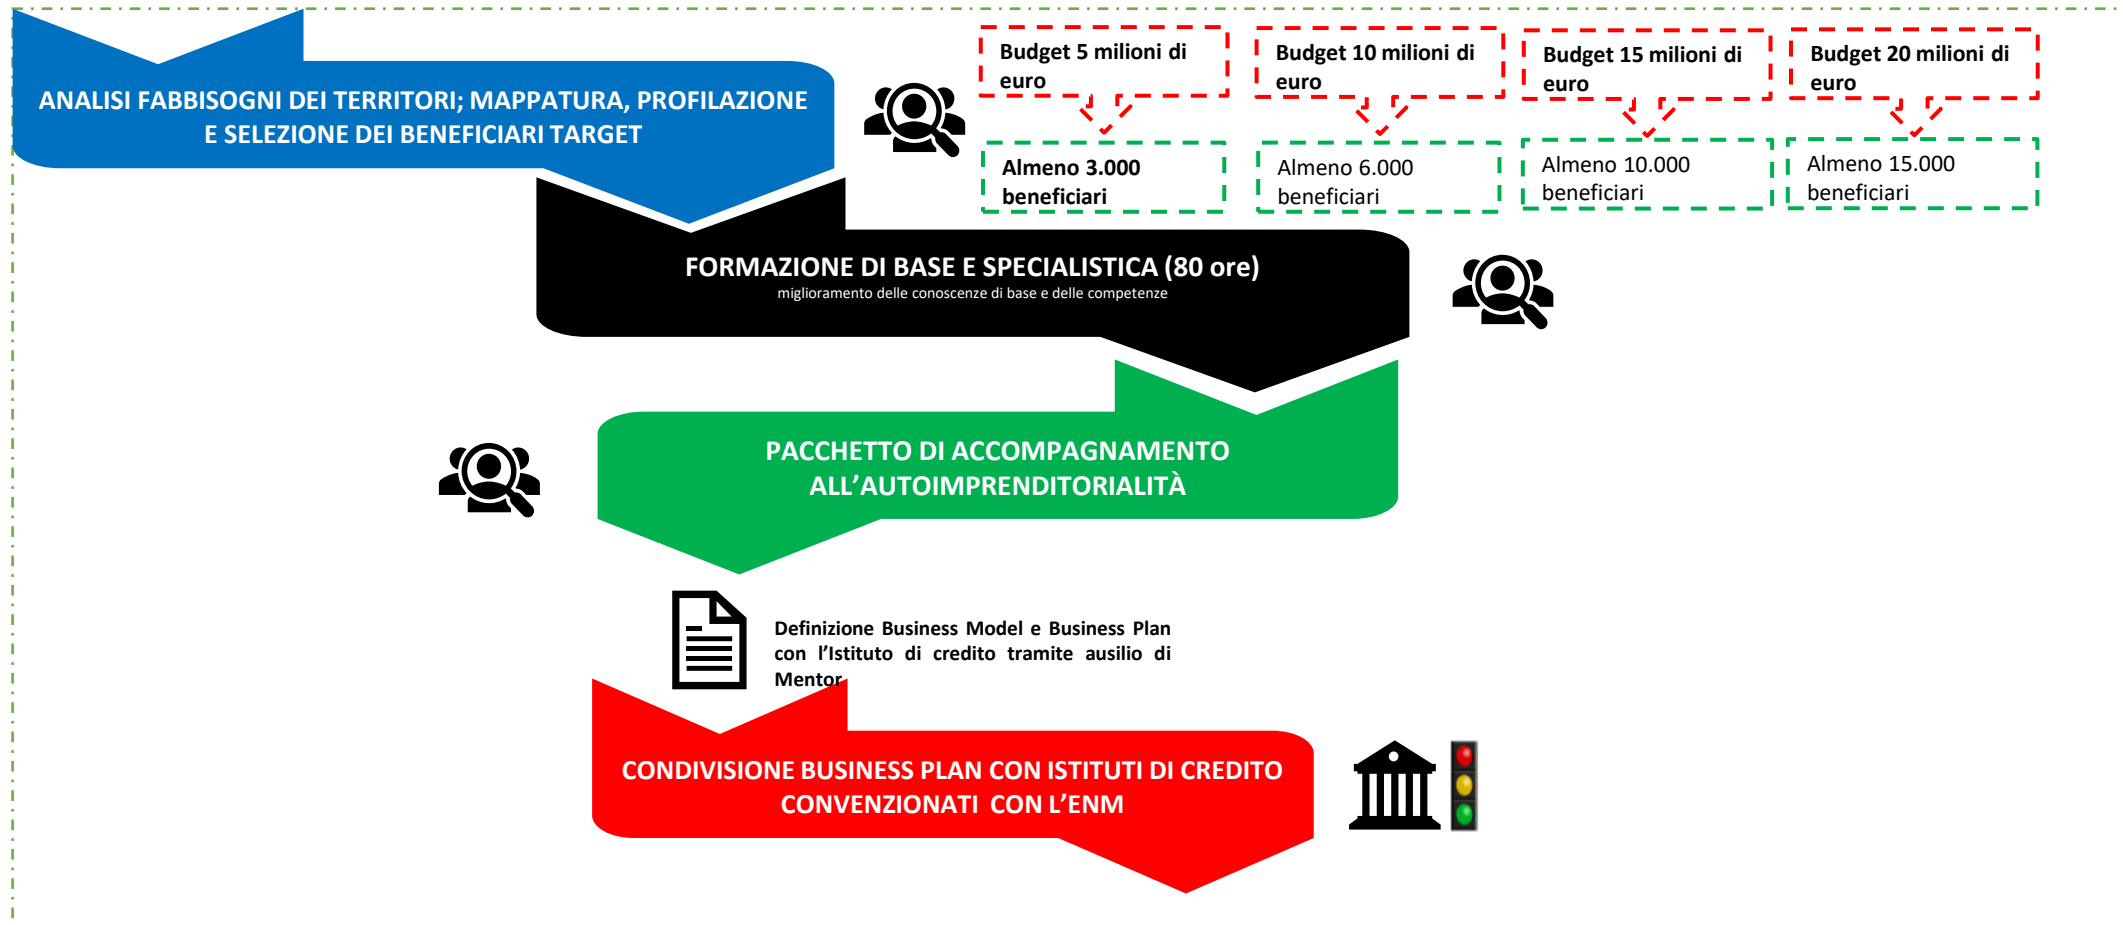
ANALISI FABBISOGNI DEI TERRITORI; MAPPATURA, PROFILAZIONE E SELEZIONE DEI BENEFICIARI TARGET

Budget 5 milioni di euro

Almeno 3.000 beneficiari

Budget 10 milioni di euro

Almeno 6.000 beneficiari

Budget 15 milioni di euro

Almeno 10.000 beneficiari

Budget 20 milioni di euro

Almeno 15.000 beneficiari

FORMAZIONE DI BASE E SPECIALISTICA (80 ore)
miglioramento delle conoscenze di base e delle competenze

PACCHETTO DI ACCOMPAGNAMENTO ALL'AUTOIMPRENDITORIALITÀ

Definizione Business Model e Business Plan con l'Istituto di credito tramite ausilio di Mentor

CONDIVISIONE BUSINESS PLAN CON ISTITUTI DI CREDITO CONVENZIONATI CON L'ENM